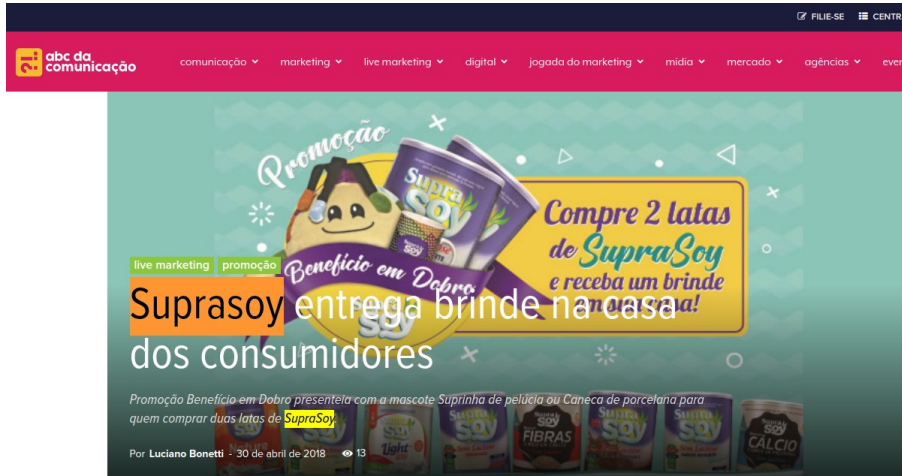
FILIE-SE CENTR

abc da comunicação

comunicação marketing live marketing digital jogada do marketing mídia mercado agências eve

Promoção

Supra Soy

Compre 2 latas de SupraSoy e receba um brinde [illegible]!

Benefício em Dobro

live marketing promoção

Suprasoy entrega brinde na casa dos consumidores

Promoção Benefício em Dobro presenteia com a mascote Suprinha de pelúcia ou Caneca de porcelana para quem comprar duas latas de SupraSoy

Por Luciano Bonetti - 30 de abril de 2018 13

Supra Soy Light FIBRAS CÁLCIO